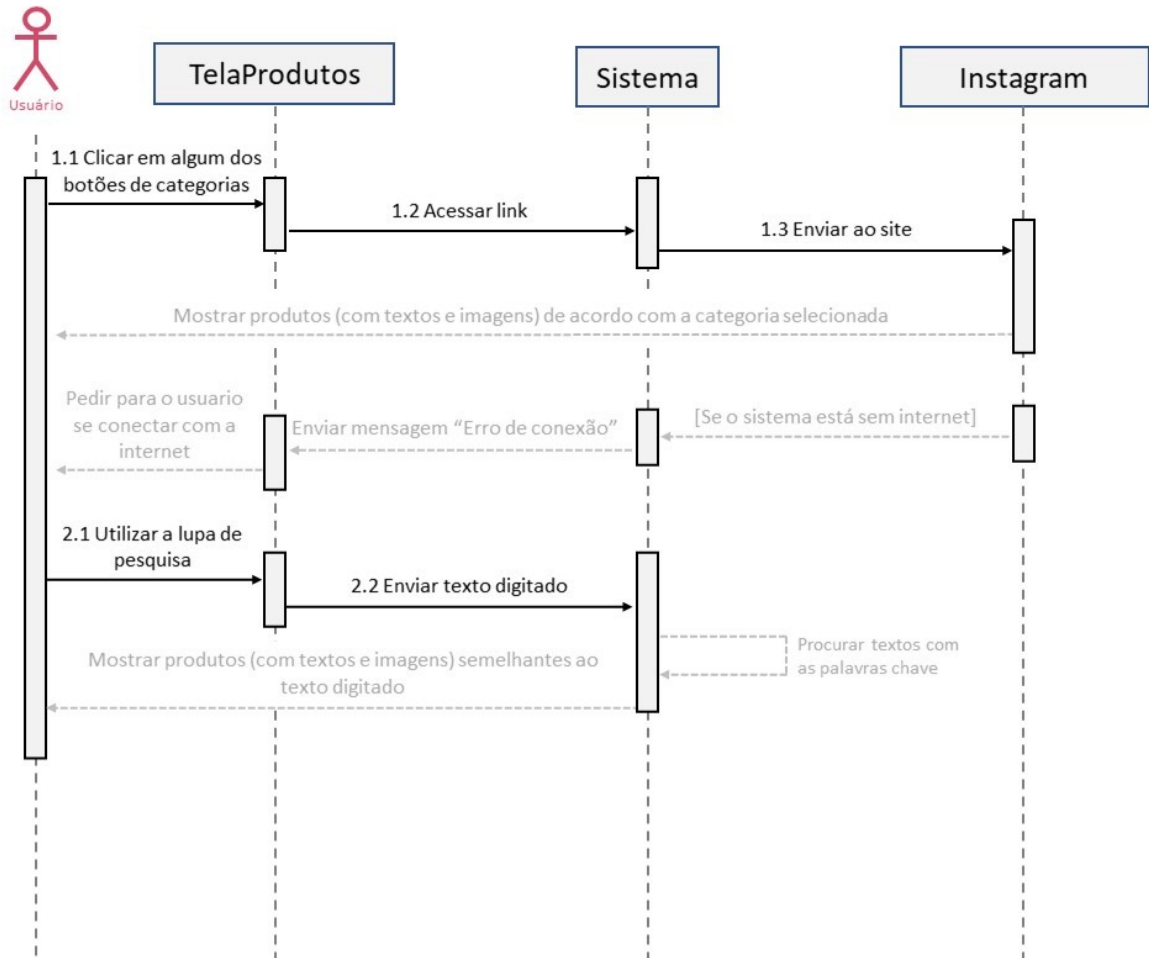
Usuário

TelaProdutos

Sistema

Instagram

1.1 Clicar em algum dos botões de categorias

1.2 Acessar link

1.3 Enviar ao site

Mostrar produtos (com textos e imagens) de acordo com a categoria selecionada

Pedir para o usuario se conectar com a internet

Enviar mensagem "Erro de conexão"

[Se o sistema está sem internet]

2.1 Utilizar a lupa de pesquisa

2.2 Enviar texto digitado

Procurar textos com as palavras chave

Mostrar produtos (com textos e imagens) semelhantes ao texto digitado